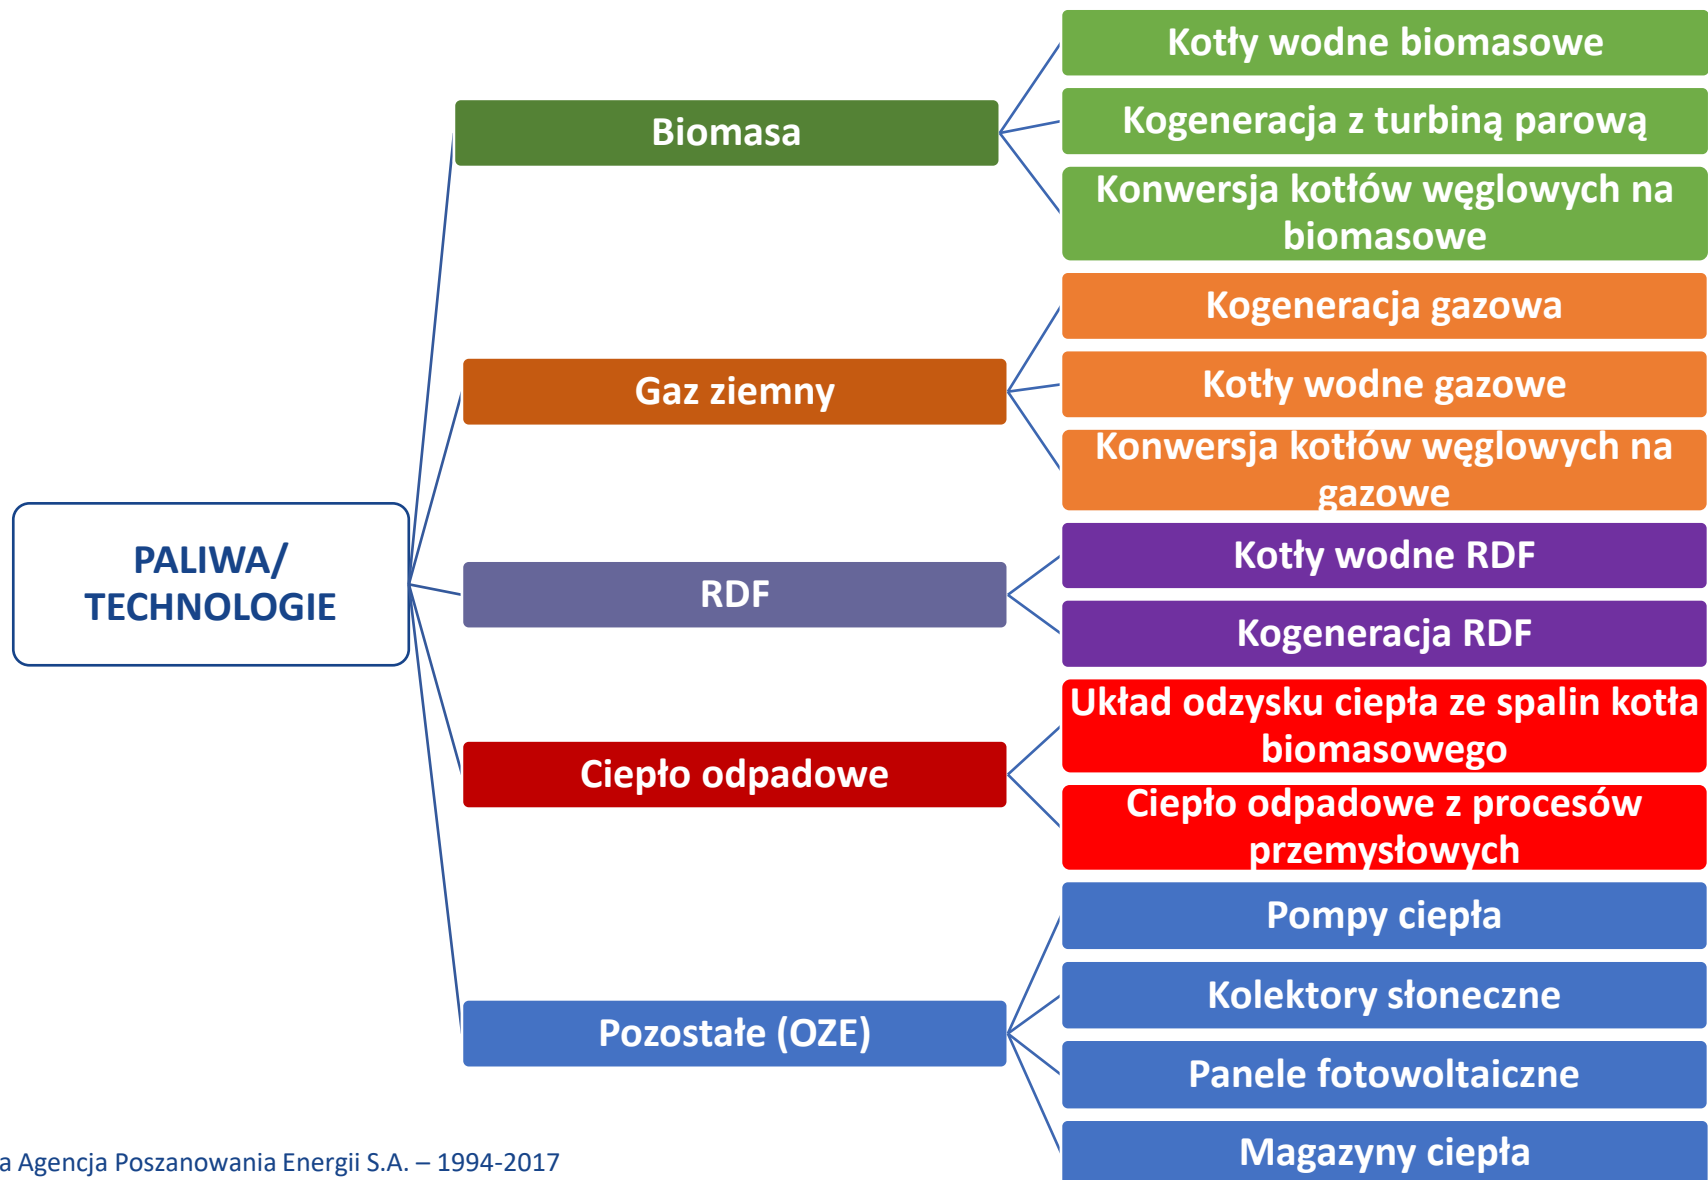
PALIWA/ TECHNOLOGIE

Biomasa

Kotły wodne biomasowe

Kogeneracja z turbiną parową

Konwersja kotłów węglowych na biomasowe

Gaz ziemny

Kogeneracja gazowa

Kotły wodne gazowe

Konwersja kotłów węglowych na gazowe

RDF

Kotły wodne RDF

Kogeneracja RDF

Ciepło odpadowe

Układ odzysku ciepła ze spalin kotła biomasowego

Ciepło odpadowe z procesów przemysłowych

Pozostałe (OZE)

Pompy ciepła

Kolektory słoneczne

Panele fotowoltaiczne

Magazyny ciepła

a Agencja Poszanowania Energii S.A. – 1994-2017